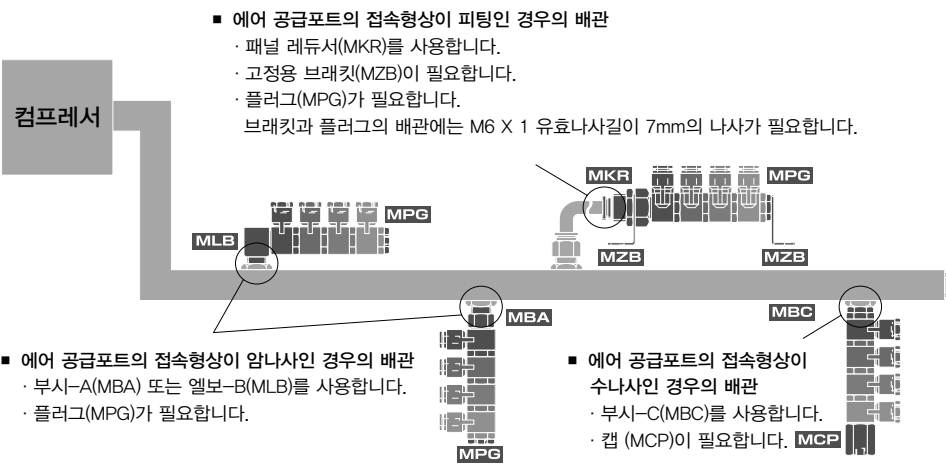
■ 에어 공급포트의 접속형상이 피팅인 경우의 배관
· 패널 레듀서(MKR)를 사용합니다.
· 고정용 브래킷(MZB)이 필요합니다.
· 플러그(MPG)가 필요합니다.
브래킷과 플러그의 배관에는 M6 X 1 유효나사길이 7mm의 나사가 필요합니다.

컴프레서

MKR
MPG
MZB
MZB
MPG
MLB
MBA
MBC

■ 에어 공급포트의 접속형상이 암나사인 경우의 배관
· 부시–A(MBA) 또는 엘보–B(MLB)를 사용합니다.
· 플러그(MPG)가 필요합니다.

MPG

■ 에어 공급포트의 접속형상이 수나사인 경우의 배관
· 부시–C(MBC)를 사용합니다.
· 캡 (MCP)이 필요합니다. MCP